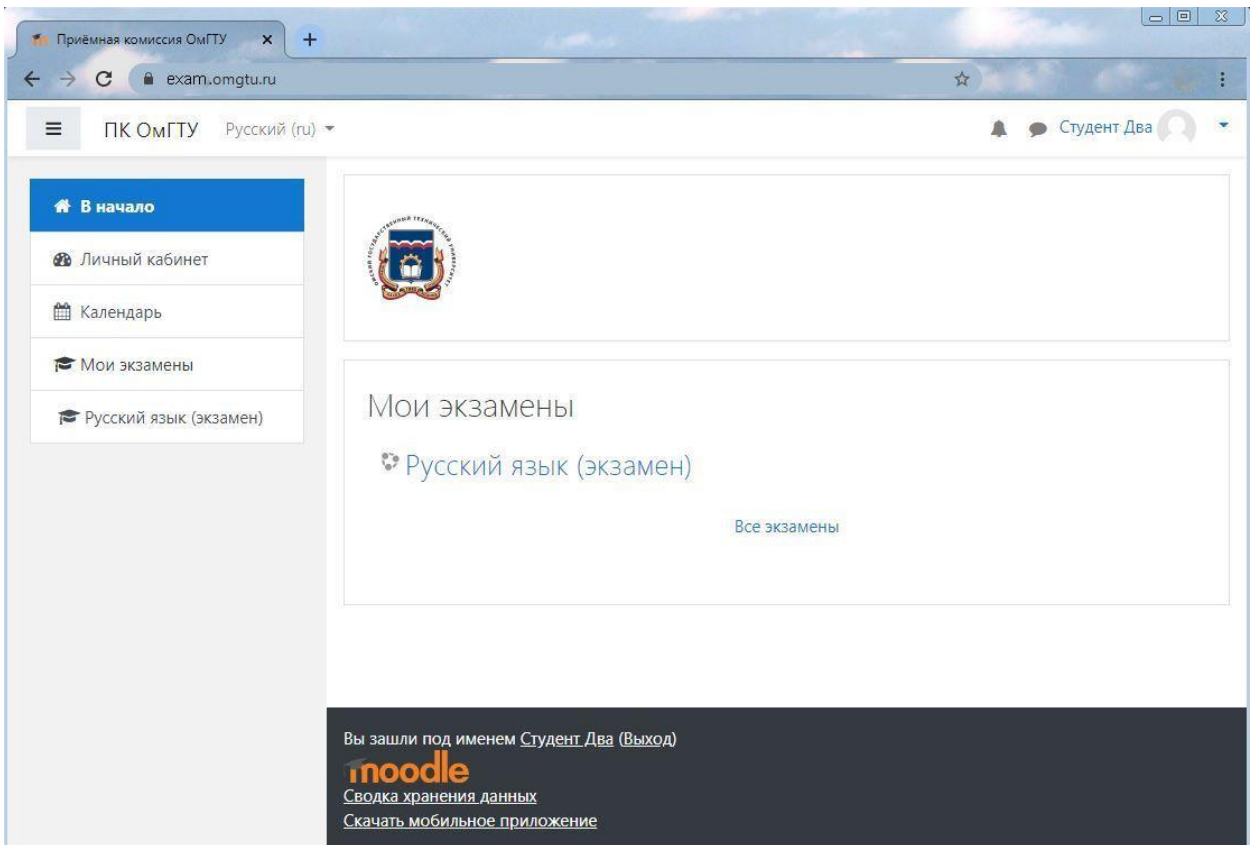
Приёмная комиссия ОмГТУ
exam.omgtu.ru
ПК ОмГТУ Русский (ru)
Студент Два
В начало
Личный кабинет
Календарь
Мои экзамены
Русский язык (экзамен)
Мои экзамены
Русский язык (экзамен)
Все экзамены
Вы зашли под именем Студент Два (Выход)
moodle
Сводка хранения данных
Скачать мобильное приложение